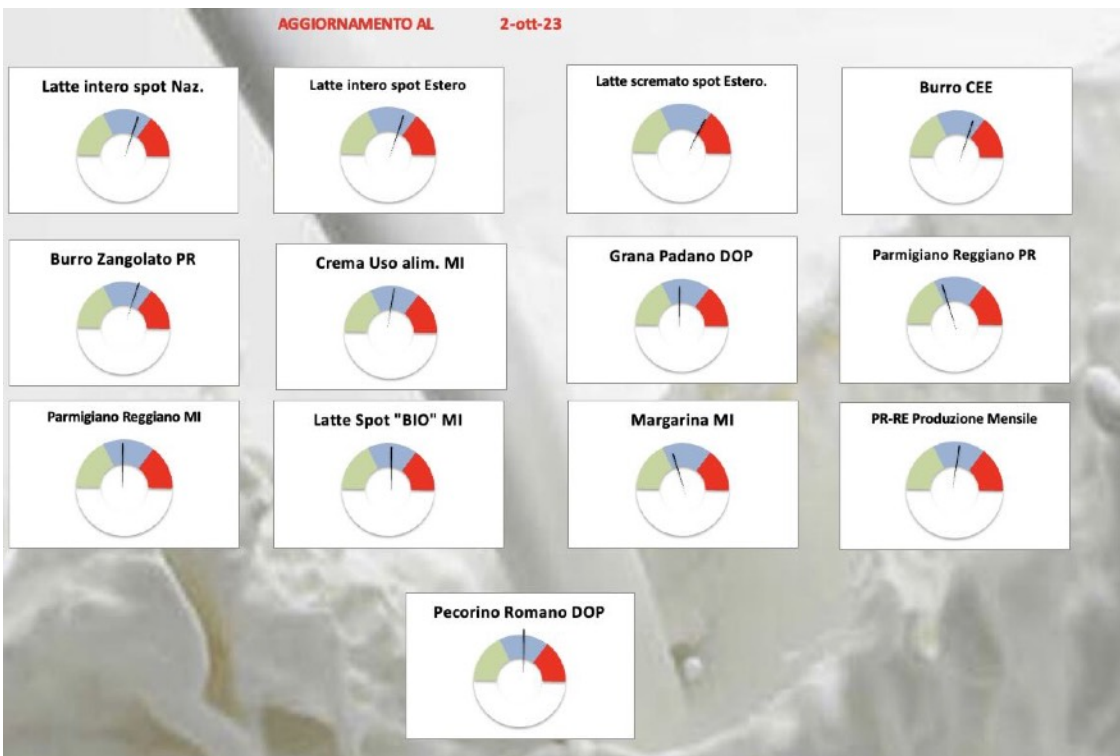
AGGIORNAMENTO AL 2-ott-23

Latte intero spot Naz.

Latte intero spot Estero

Latte scremato spot Estero.

Burro CEE

Burro Zangolato PR

Crema Uso alim. MI

Grana Padano DOP

Parmigiano Reggiano PR

Parmigiano Reggiano MI

Latte Spot "BIO" MI

Margarina MI

PR-RE Produzione Mensile

Pecorino Romano DOP